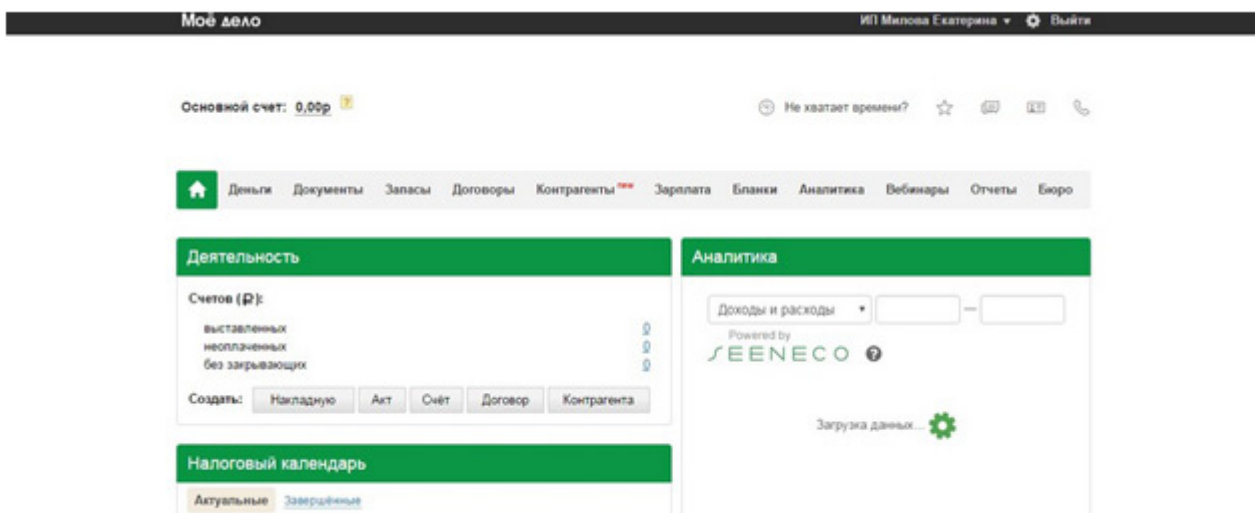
Моё дело

ИП Милова Екатерина ▾ Выйти

Основной счет: 0,00р ?

Не хватает времени?

Деньги Документы Запасы Договоры Контрагенты new Зарплата Бланки Аналитика Вебинары Отчеты Бюро

Деятельность

Счетов (₽):

выставленных 0
неоплаченных 0
без закрывающих 0

Создать: Накладную Акт Счёт Договор Контрагента

Налоговый календарь

Актуальные Завершённые

Аналитика

Доходы и расходы ▾ —

Powered by
SEENECO ?

Загрузка данных...